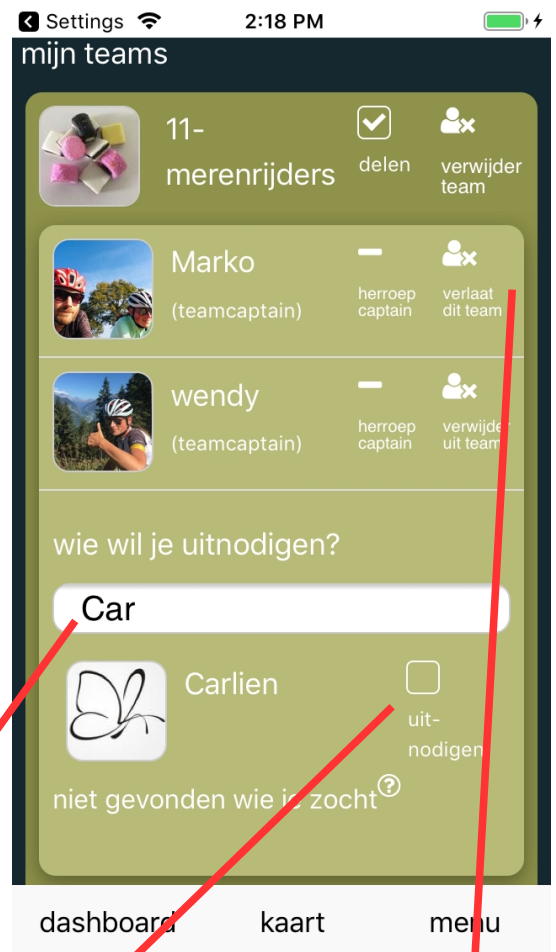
Settings 2:18 PM

mijn teams

11-merenrijders

delen

verwijder team

Marko

(teamcaptain)

herroep captain

verlaat dit team

wendy

(teamcaptain)

herroep captain

verwijder uit team

wie wil je uitnodigen?

Car

Carlien

uit-nodigen

niet gevonden wie je zocht ?

dashboard

kaart

menu